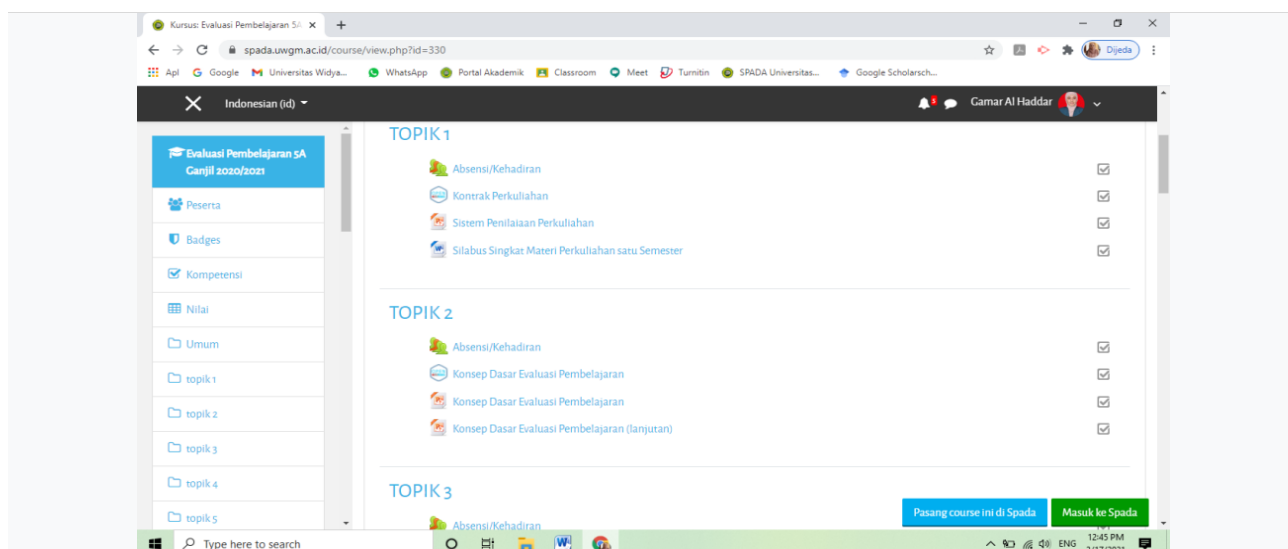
Kursus: Evaluasi Pembelajaran 5A ×
+
spada.uwgm.ac.id/course/view.php?id=330
Dijeda
Apl Google Universitas Widya... WhatsApp Portal Akademik Classroom Meet Turnitin SPADA Universitas... Google Scholarsch...

Indonesian (id)
5
Gamar Al Haddar

Evaluasi Pembelajaran 5A Ganjil 2020/2021
Peserta
Badges
Kompetensi
Nilai
Umum
topik 1
topik 2
topik 3
topik 4
topik 5

TOPIK 1
Absensi/Kehadiran
Kontrak Perkuliahan
Sistem Penilaiaan Perkuliahan
Silabus Singkat Materi Perkuliahan satu Semester

TOPIK 2
Absensi/Kehadiran
Konsep Dasar Evaluasi Pembelajaran
Konsep Dasar Evaluasi Pembelajaran
Konsep Dasar Evaluasi Pembelajaran (lanjutan)

TOPIK 3
Absensi/Kehadiran

Pasang course ini di Spada
Masuk ke Spada

Type here to search
ENG
12:45 PM
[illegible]